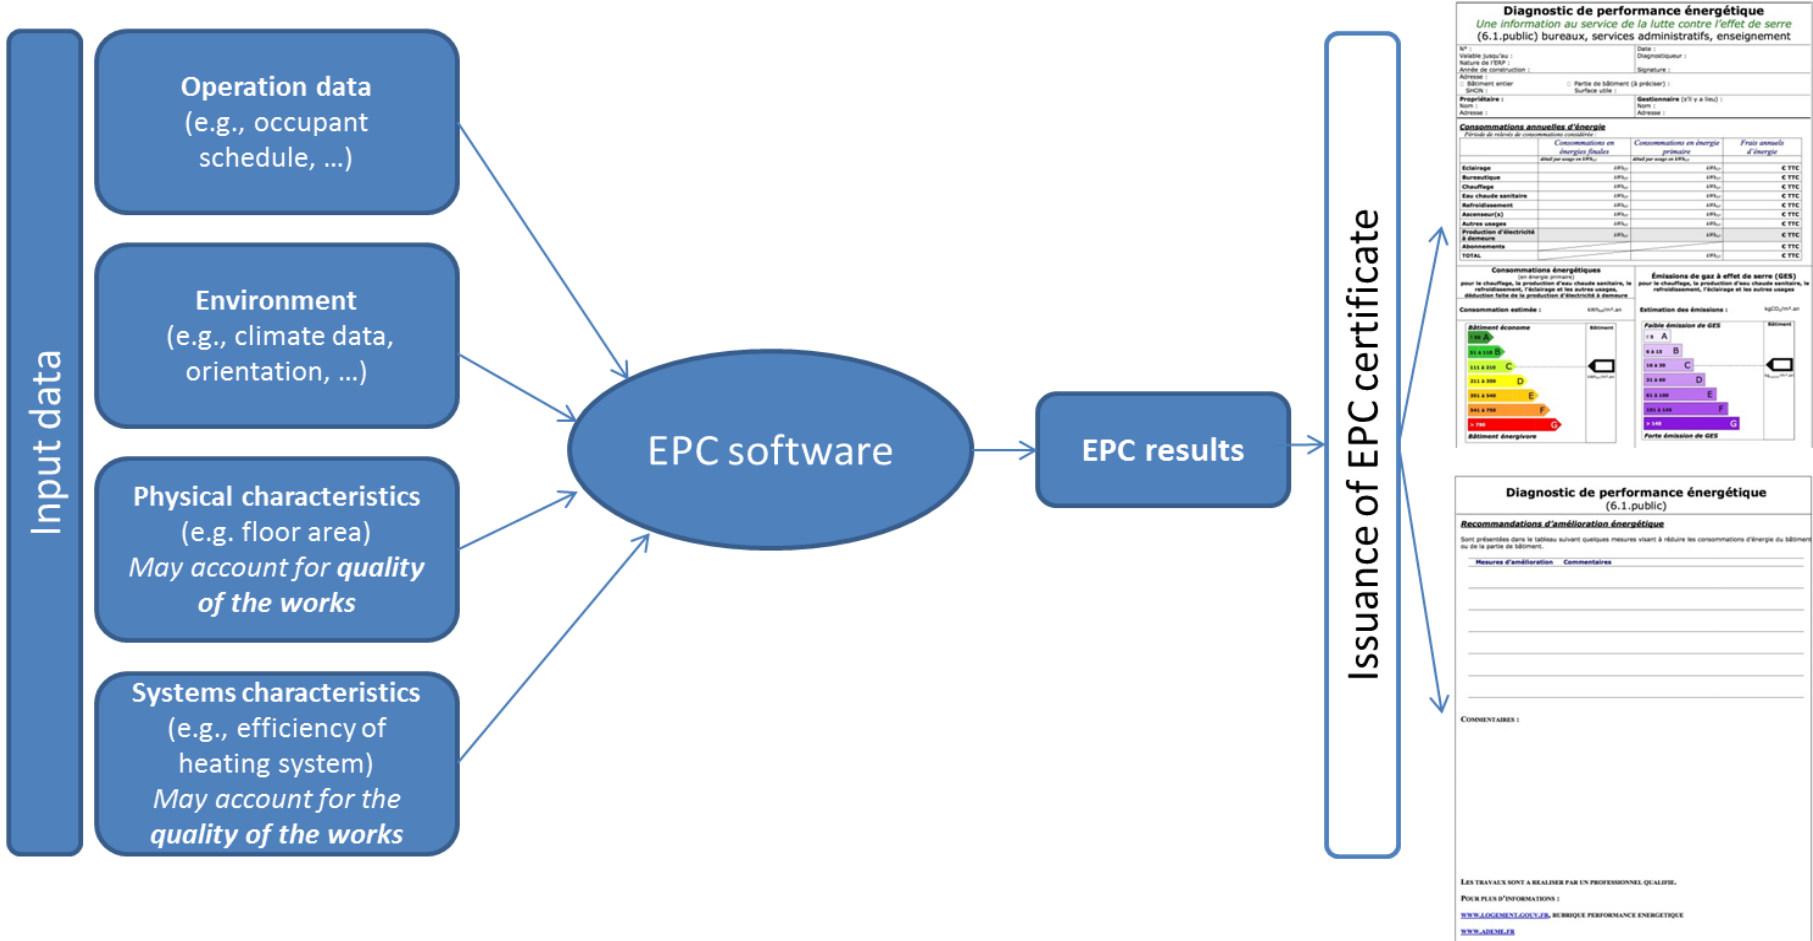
Input data

Operation data (e.g., occupant schedule, …)

Environment (e.g., climate data, orientation, …)

Physical characteristics (e.g. floor area) *May account for* ***quality of the works***

Systems characteristics (e.g., efficiency of heating system) *May account for the* ***quality of the works***

EPC software

EPC results

Issuance of EPC certificate

Diagnostic de performance énergétique
Une information au service de la lutte contre l'effet de serre
(6.1.public) bureaux, services administratifs, enseignement

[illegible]

Consommations annuelles d'énergie

| | Consommations en énergies finales | Consommations en énergie primaire | Frais annuels d'énergie |
|---|---|---|---|
| Eclairage | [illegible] | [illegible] | € TTC |
| Bureautique | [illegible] | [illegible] | € TTC |
| Chauffage | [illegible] | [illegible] | € TTC |
| Eau chaude sanitaire | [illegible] | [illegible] | € TTC |
| Refroidissement | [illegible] | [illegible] | € TTC |
| Ascenseur(s) | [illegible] | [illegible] | € TTC |
| Autres usages | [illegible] | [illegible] | € TTC |
| Production d'électricité à demeure | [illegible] | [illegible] | € TTC |
| Abonnements | | | € TTC |
| TOTAL | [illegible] | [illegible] | € TTC |

Consommations énergétiques

Émissions de gaz à effet de serre (GES)

Consommation estimée :

Estimation des émissions :

Bâtiment économe

Faible émission de GES

A B C D E F G

A B C D E F G

Bâtiment énergivore

Forte émission de GES

Diagnostic de performance énergétique
(6.1.public)

Recommandations d'amélioration énergétique

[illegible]

Mesures d'amélioration Commentaires

Commentaires :

Les travaux sont a realiser par un professionnel qualifie.

Pour plus d'informations :

www.logement.gouv.fr, rubrique performance energetique

www.ademe.fr